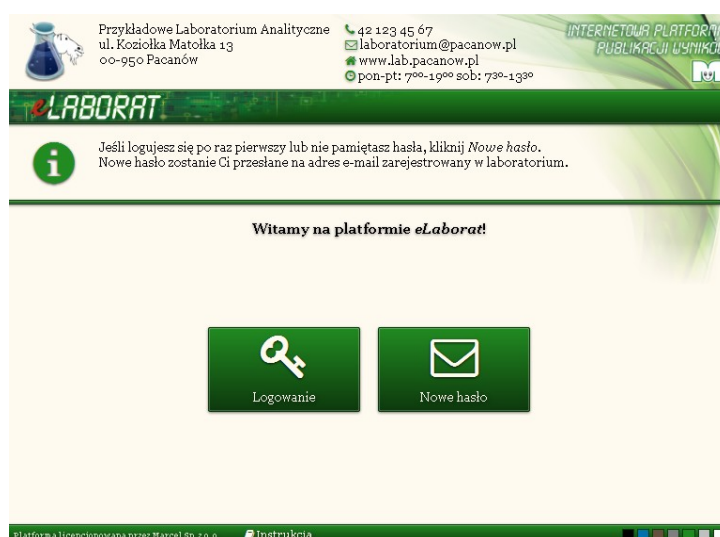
Przykładowe Laboratorium Analityczne
ul. Koziołka Matołka 13
00-950 Pacanów

42 123 45 67
laboratorium@pacanow.pl
www.lab.pacanow.pl
pon-pt: $7^{00}$-$19^{00}$ sob: $7^{30}$-$13^{30}$

INTERNETOWA PLATFORM
PUBLIKACJI WYNIKÓ

eLABORAT

Jeśli logujesz się po raz pierwszy lub nie pamiętasz hasła, kliknij *Nowe hasło*.
Nowe hasło zostanie Ci przesłane na adres e-mail zarejestrowany w laboratorium.

Witamy na platformie *eLaborat*!

Logowanie

Nowe hasło

Platforma licencjonowana przez Marcel Sp. z o.o.

Instrukcja